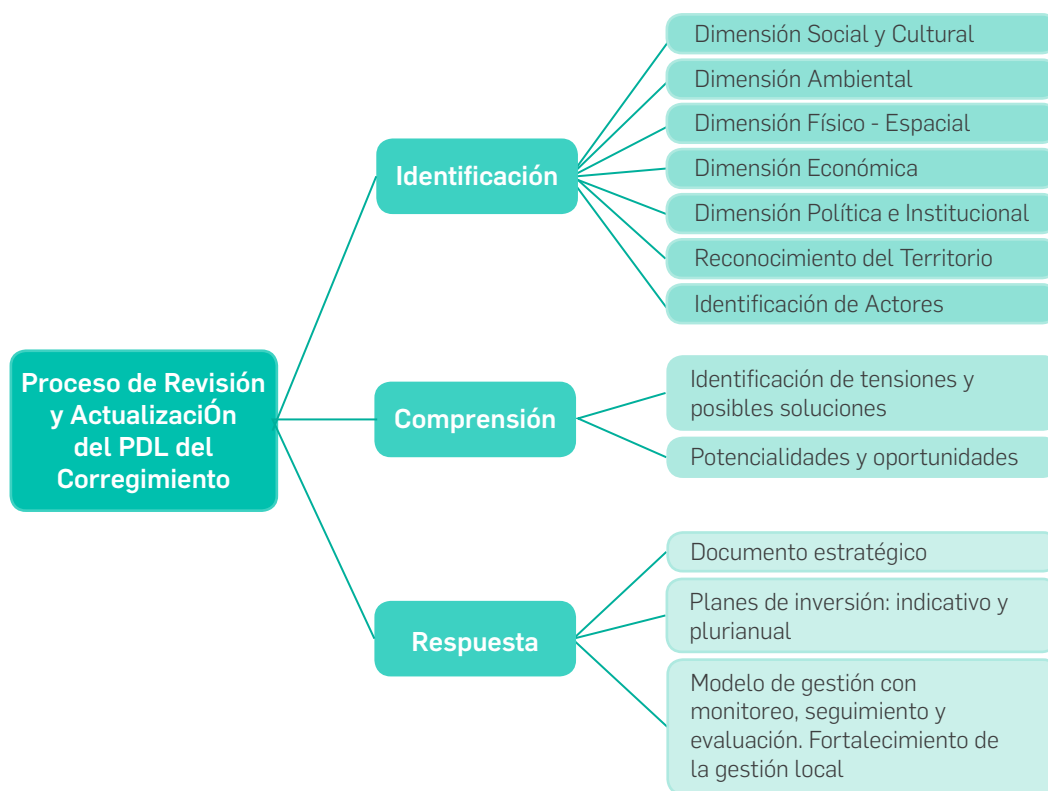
Proceso de Revisión y ActualizaciÓn del PDL del Corregimiento

Identificación

Dimensión Social y Cultural

Dimensión Ambiental

Dimensión Físico - Espacial

Dimensión Económica

Dimensión Política e Institucional

Reconocimiento del Territorio

Identificación de Actores

Comprensión

Identificación de tensiones y posibles soluciones

Potencialidades y oportunidades

Respuesta

Documento estratégico

Planes de inversión: indicativo y plurianual

Modelo de gestión con monitoreo, seguimiento y evaluación. Fortalecimiento de la gestión local